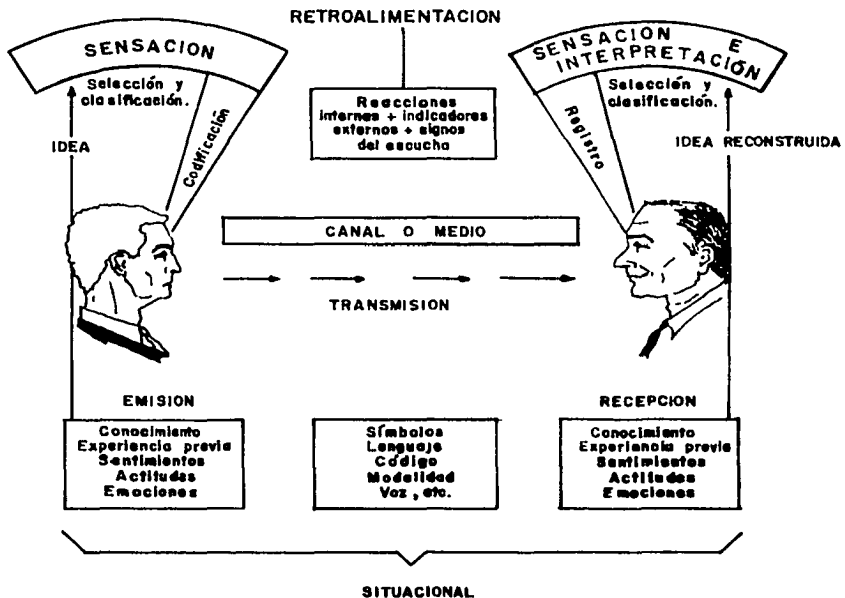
RETROALIMENTACION

SENSACION

Selección y clasificación.

Codificación

IDEA

Reacciones internas + indicadores externos + signos del escucha

SENSACION E INTERPRETACIÓN

Registro

Selección y clasificación.

IDEA RECONSTRUIDA

CANAL O MEDIO

TRANSMISION

EMISION

RECEPCION

Conocimiento
Experiencia previa
Sentimientos
Actitudes
Emociones

Símbolos
Lenguaje
Código
Modalidad
Voz, etc.

Conocimiento
Experiencia previa
Sentimientos
Actitudes
Emociones

SITUACIONAL